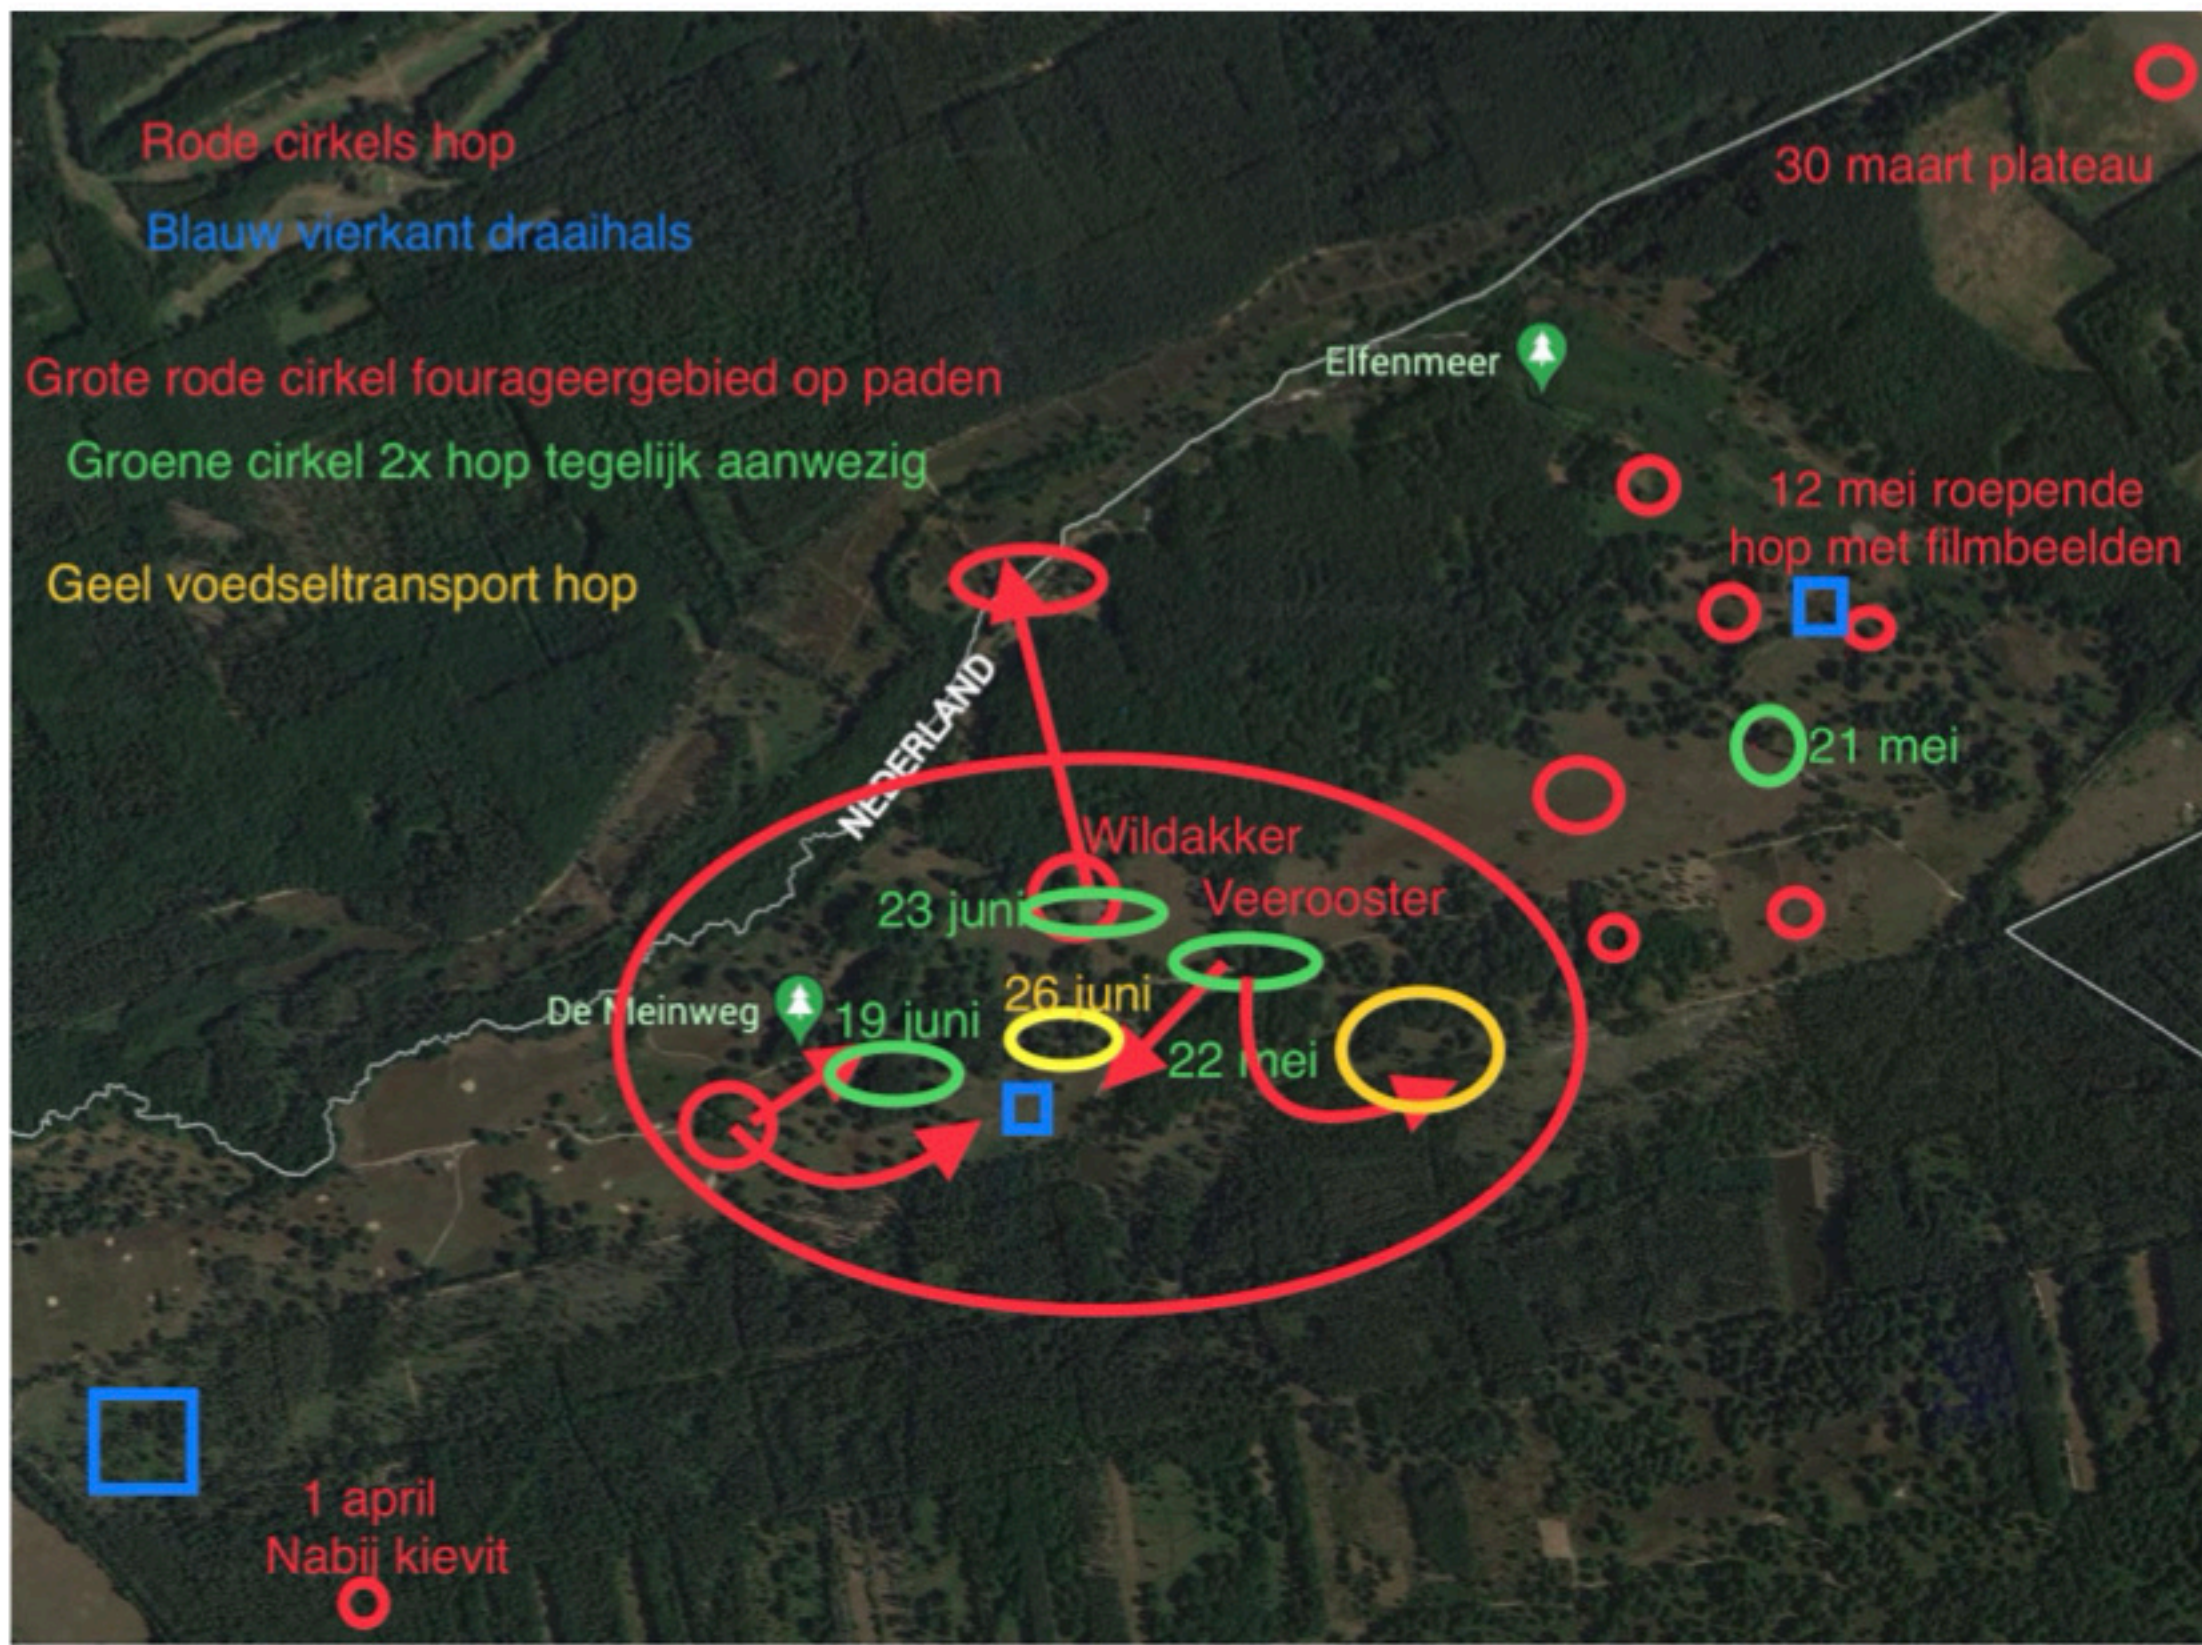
Rode cirkels hop

Blauw vierkant draaihals

Grote rode cirkel fourageergebied op paden

Groene cirkel 2x hop tegelijk aanwezig

Geel voedseltransport hop

30 maart plateau

Elfenmeer

12 mei roepende hop met filmbeelden

NEDERLAND

21 mei

Wildakker

23 juni

Veerooster

26 juni

De Meinweg

19 juni

22 mei

1 april
Nabij kievit